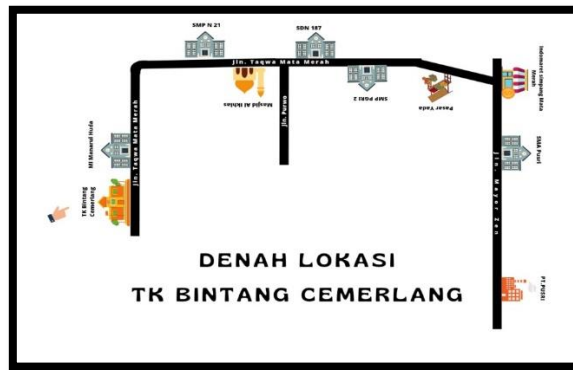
SMP N 21

SDN 167

Jln. Taqwa Mata Merah

Masjid Al Ikhlas

Jln. Purwo

SMP PGRI 2

Pasar Yada

Indomaret Simpang Mata Merah

MI Manarul Huda

Jln. Taqwa Mata Merah

TK Bintang Cemerlang

SMA Pusri

Jln. Mayor Zen

PT.PUSRI

DENAH LOKASI

TK BINTANG CEMERLANG